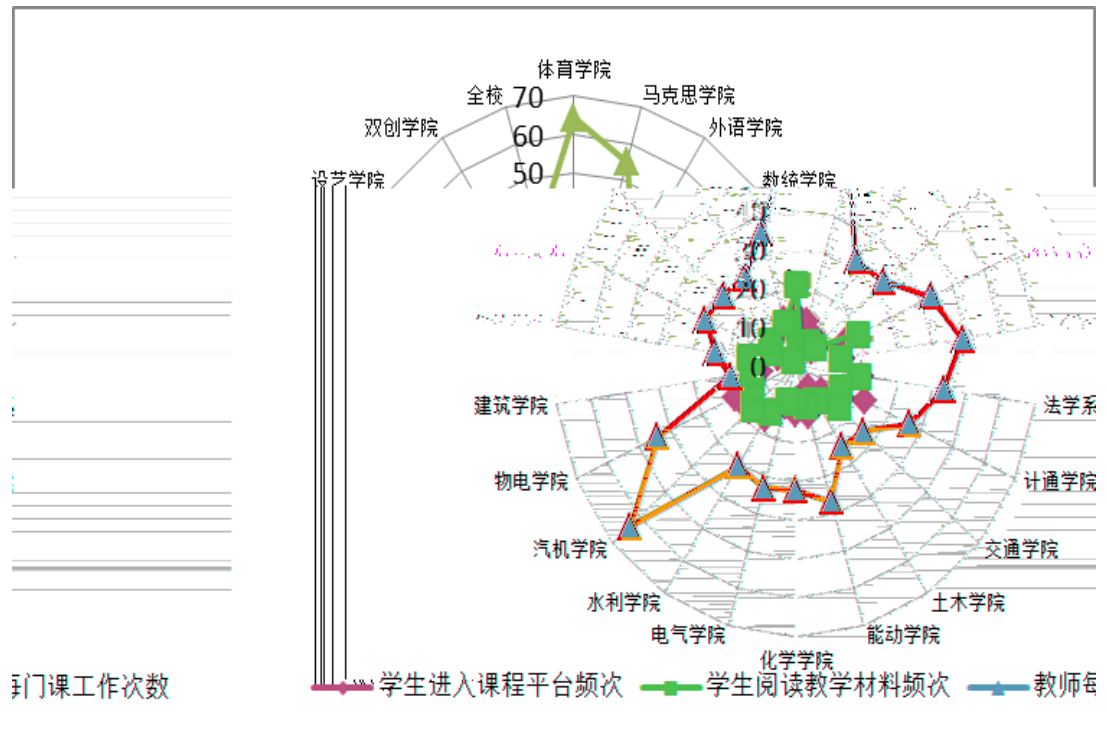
体育学院
全校
马克思学院
70
双创学院
60
外语学院
50
设艺学院
数统学院
40
30
20
10
0
建筑学院
法学系
物电学院
计通学院
汽机学院
交通学院
水利学院
土木学院
电气学院
能动学院
化学学院
每门课工作次数
学生进入课程平台频次
学生阅读教学材料频次
教师每